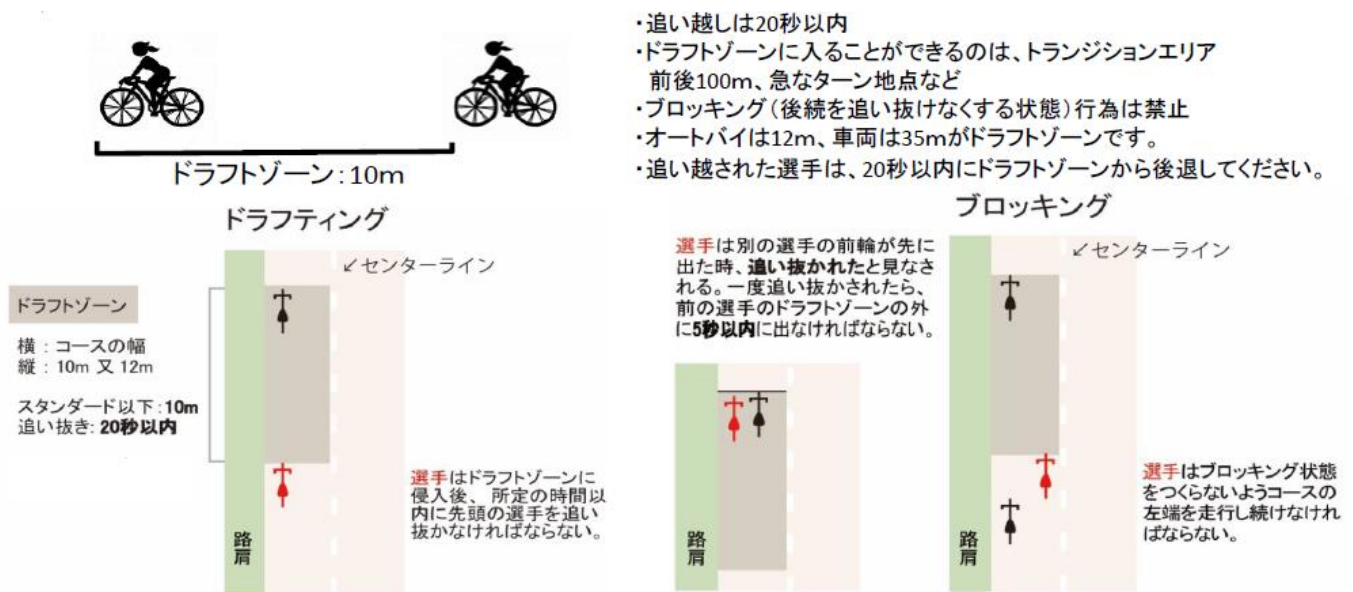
ドラフトゾーン：10m

・追い越しは20秒以内
・ドラフトゾーンに入ることができるのは、トランジションエリア前後100m、急なターン地点など
・ブロッキング（後続を追い抜けなくする状態）行為は禁止
・オートバイは12m、車両は35mがドラフトゾーンです。
・追い越された選手は、20秒以内にドラフトゾーンから後退してください。

ドラフティング

↙センターライン

ドラフトゾーン

横：コースの幅
縦：10m 又 12m

スタンダード以下：10m
追い抜き：20秒以内

選手はドラフトゾーンに侵入後、所定の時間以内に先頭の選手を追い抜かなければならない。

路肩

ブロッキング

選手は別の選手の前輪が先に出た時、追い抜かれたと見なされる。一度追い抜かされたら、前の選手のドラフトゾーンの外に5秒以内に出なければならない。

路肩

↙センターライン

選手はブロッキング状態をつくらないようコースの左端を走行し続けなければならない。

路肩